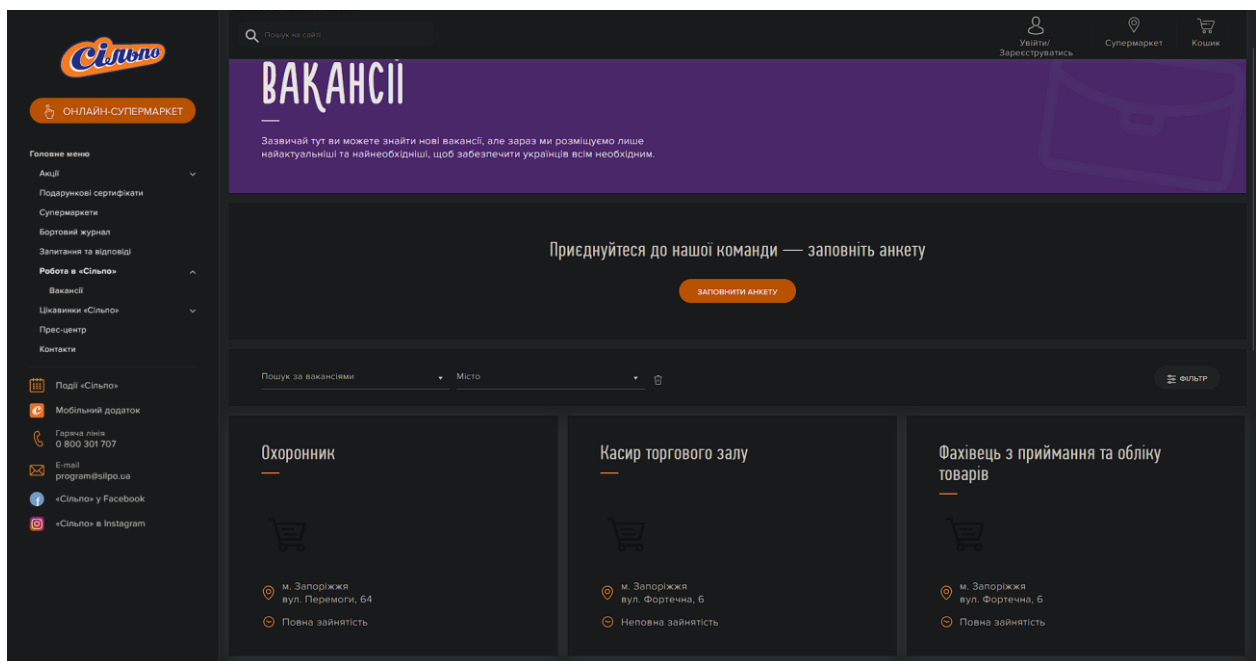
Сільпо

ОНЛАЙН-СУПЕРМАРКЕТ

Головне меню
Акції
Подарункові сертифікати
Супермаркети
Бортовий журнал
Запитання та відповіді
Робота в «Сільпо»
Вакансії
Цікавинки «Сільпо»
Прес-центр
Контакти

Події «Сільпо»
Мобільний додаток
Гаряча лінія
0 800 301 707
E-mail
program@silpo.ua
«Сільпо» у Facebook
«Сільпо» в Instagram

Пошук на сайті

Увійти/ Зареєструватись
Супермаркет
Кошик

ВАКАНСІЇ

Зазвичай тут ви можете знайти нові вакансії, але зараз ми розміщуємо лише найактуальніші та найнеобхідніші, щоб забезпечити українців всім необхідним.

Приєднуйтеся до нашої команди — заповніть анкету

ЗАПОВНИТИ АНКЕТУ

Пошук за вакансіями
Місто
ФІЛЬТР

Охоронник
м. Запоріжжя
вул. Перемоги, 64
Повна зайнятість

Касир торгового залу
м. Запоріжжя
вул. Фортечна, 6
Неповна зайнятість

Фахівець з приймання та обліку товарів
м. Запоріжжя
вул. Фортечна, 6
Повна зайнятість